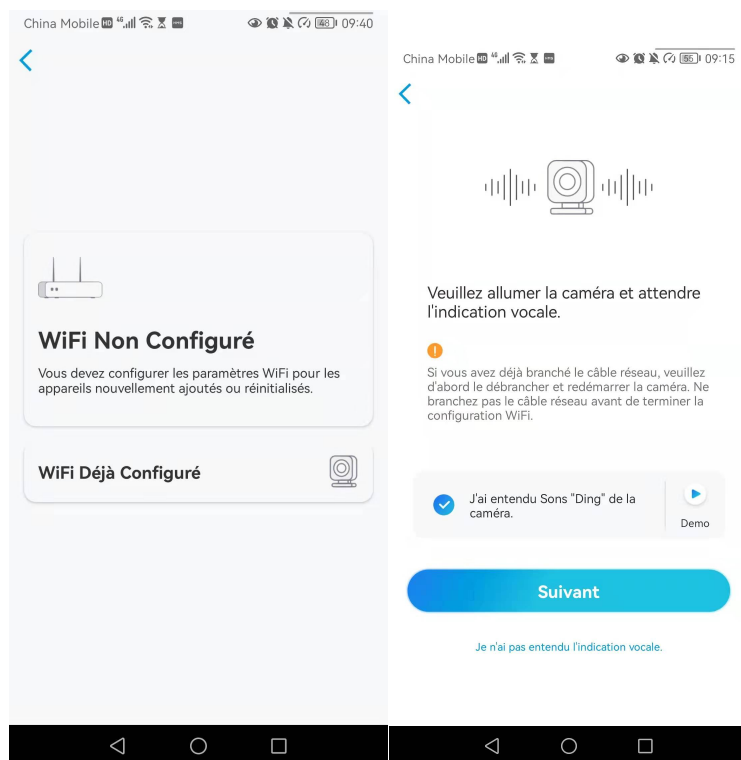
China Mobile HD 4G 48 09:40

WiFi Non Configuré

Vous devez configurer les paramètres WiFi pour les appareils nouvellement ajoutés ou réinitialisés.

WiFi Déjà Configuré

China Mobile HD 4G 55 09:15

Veuillez allumer la caméra et attendre l'indication vocale.

Si vous avez déjà branché le câble réseau, veuillez d'abord le débrancher et redémarrer la caméra. Ne branchez pas le câble réseau avant de terminer la configuration WiFi.

J'ai entendu Sons "Ding" de la caméra.

Demo

Suivant

Je n'ai pas entendu l'indication vocale.